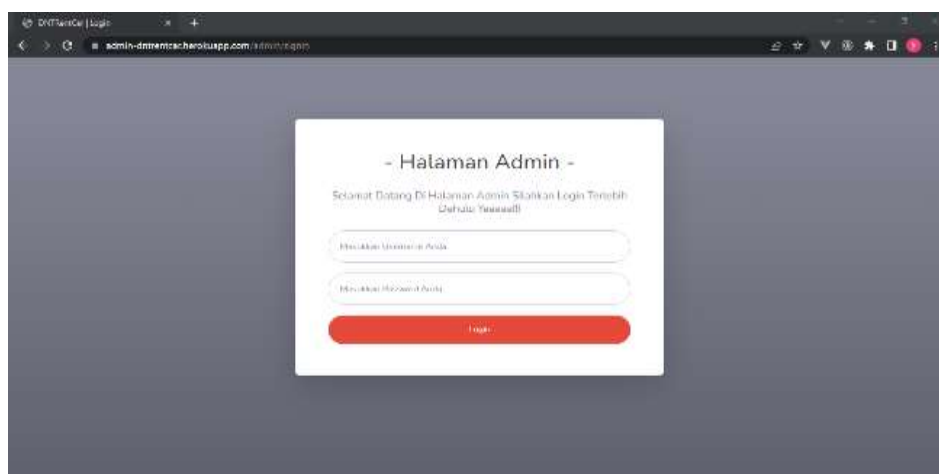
DNTRentCar | Login
admin-dntrentcar.herokuapp.com/admin/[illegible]

- Halaman Admin -

Selamat Datang Di Halaman Admin Silahkan Login Terlebih Dahulu Yeeeeeh!

Masukkan Username Anda

Masukkan Password Anda

Login